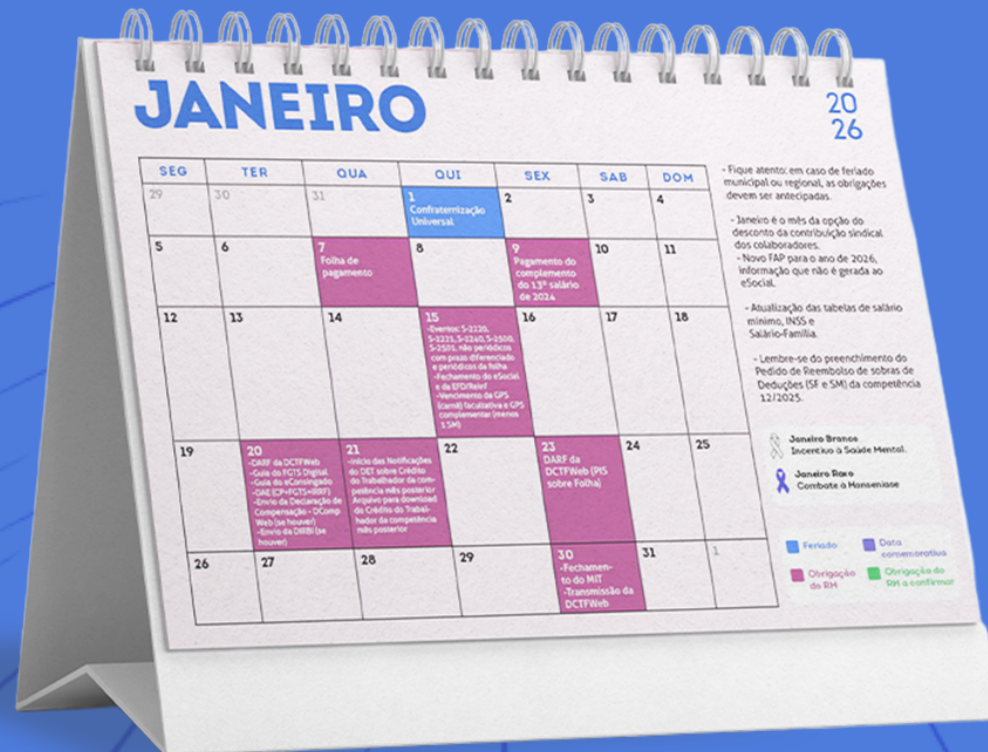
JANEIRO

20
26

| SEG | TER | QUA | QUI | SEX | SAB | DOM |
|---|---|---|---|---|---|---|
| 29 | 30 | 31 | 1 Confraternização Universal | 2 | 3 | 4 |
| 5 | 6 | 7 Folha de pagamento | 8 | 9 Pagamento do complemento do 13º salário de 2024 | 10 | 11 |
| 12 | 13 | 14 | 15 -Eventos: S-2220, S-2221, S-2240, S-2500, S-2501, não periódicos com prazo diferenciado e periódicos da folha -Fechamento do eSocial e da EFD/Reinf -Vencimento da GPS (carnê) facultativa e GPS complementar (menos 1 SM) | 16 | 17 | 18 |
| 19 | 20 -DARF da DCTFWeb -Guia do FGTS Digital -Guia do eConsignado -DAE (CP+FGTS+IRRF) -Envio da Declaração de Compensação - DComp Web (se houver) -Envio da DIRBI (se houver) | 21 -Início das Notificações do DET sobre Crédito do Trabalhador da competência mês posterior Arquivo para download do Crédito do Trabalhador da competência mês posterior | 22 | 23 DARF da DCTFWeb (PIS sobre Folha) | 24 | 25 |
| 26 | 27 | 28 | 29 | 30 -Fechamento do MIT -Transmissão da DCTFWeb | 31 | 1 |

- Fique atento: em caso de feriado municipal ou regional, as obrigações devem ser antecipadas.

- Janeiro é o mês da opção do desconto da contribuição sindical dos colaboradores.
- Novo FAP para o ano de 2026, informação que não é gerada ao eSocial.

- Atualização das tabelas de salário mínimo, INSS e Salário-Família.

- Lembre-se do preenchimento do Pedido de Reembolso de sobras de Deduções (SF e SM) da competência 12/2025.

Janeiro Branco
Incentivo à Saúde Mental.

Janeiro Roxo
Combate a Hanseníase

Feriado
Data comemorativa
Obrigação do RH
Obrigação do RH a confirmar